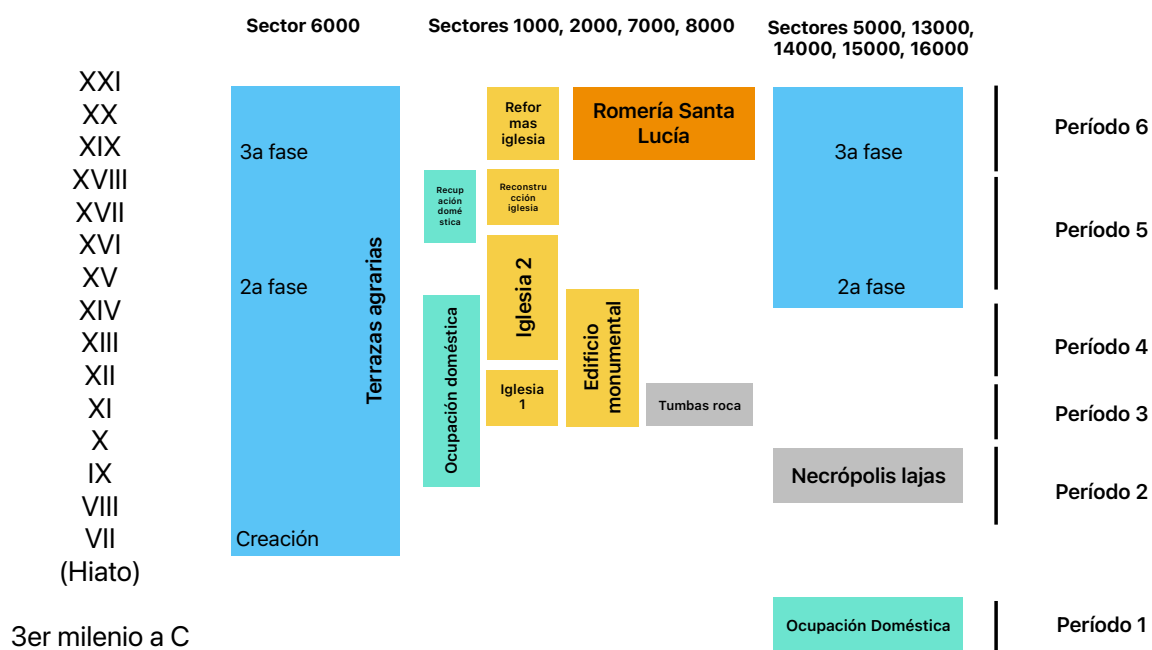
Sector 6000

Sectores 1000, 2000, 7000, 8000

Sectores 5000, 13000, 14000, 15000, 16000

XXI
XX
XIX
XVIII
XVII
XVI
XV
XIV
XIII
XII
XI
X
IX
VIII
VII
(Hiato)

3er milenio a C

3a fase

2a fase

Terrazas agrarias

Creación

Recupación doméstica

Ocupación doméstica

Reformas iglesia

Reconstrucción iglesia

Iglesia 2

Iglesia 1

Romería Santa Lucía

Edificio monumental

Tumbas roca

3a fase

2a fase

Necrópolis lajas

Ocupación Doméstica

Período 6

Período 5

Período 4

Período 3

Período 2

Período 1